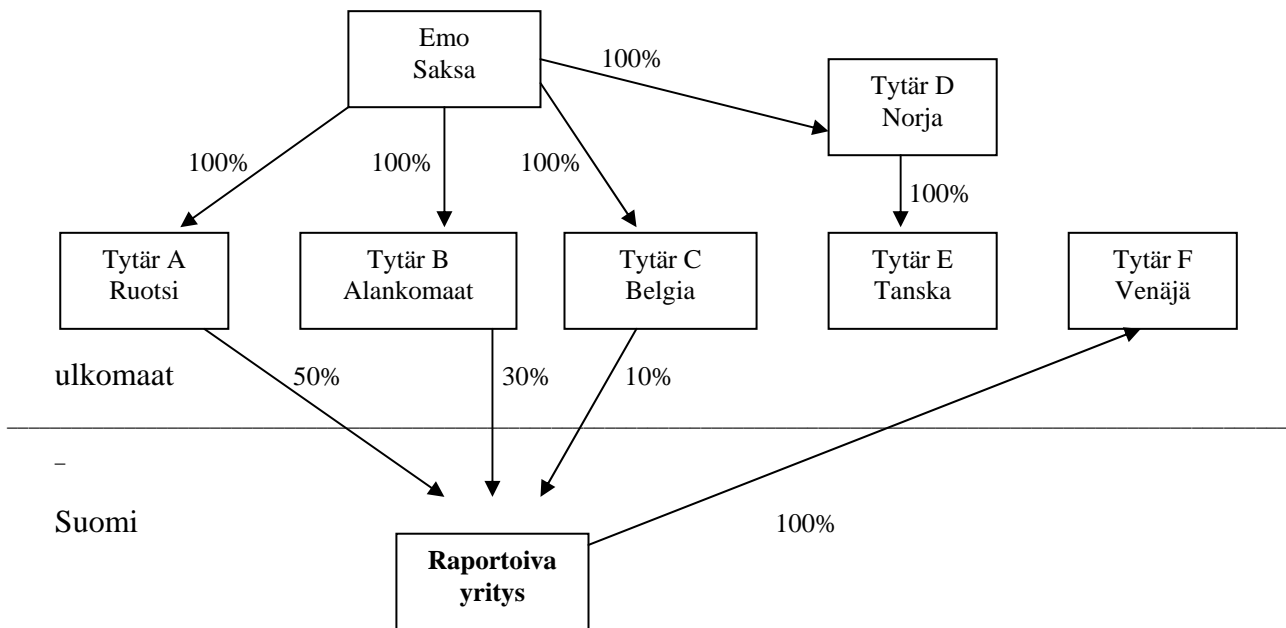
Emo
Saksa

100%

Tytär D
Norja

100%

100%

100%

100%

Tytär A
Ruotsi

Tytär B
Alankomaat

Tytär C
Belgia

Tytär E
Tanska

Tytär F
Venäjä

ulkomaat

50%

30%

10%

–

Suomi

100%

**Raportoiva yritys**